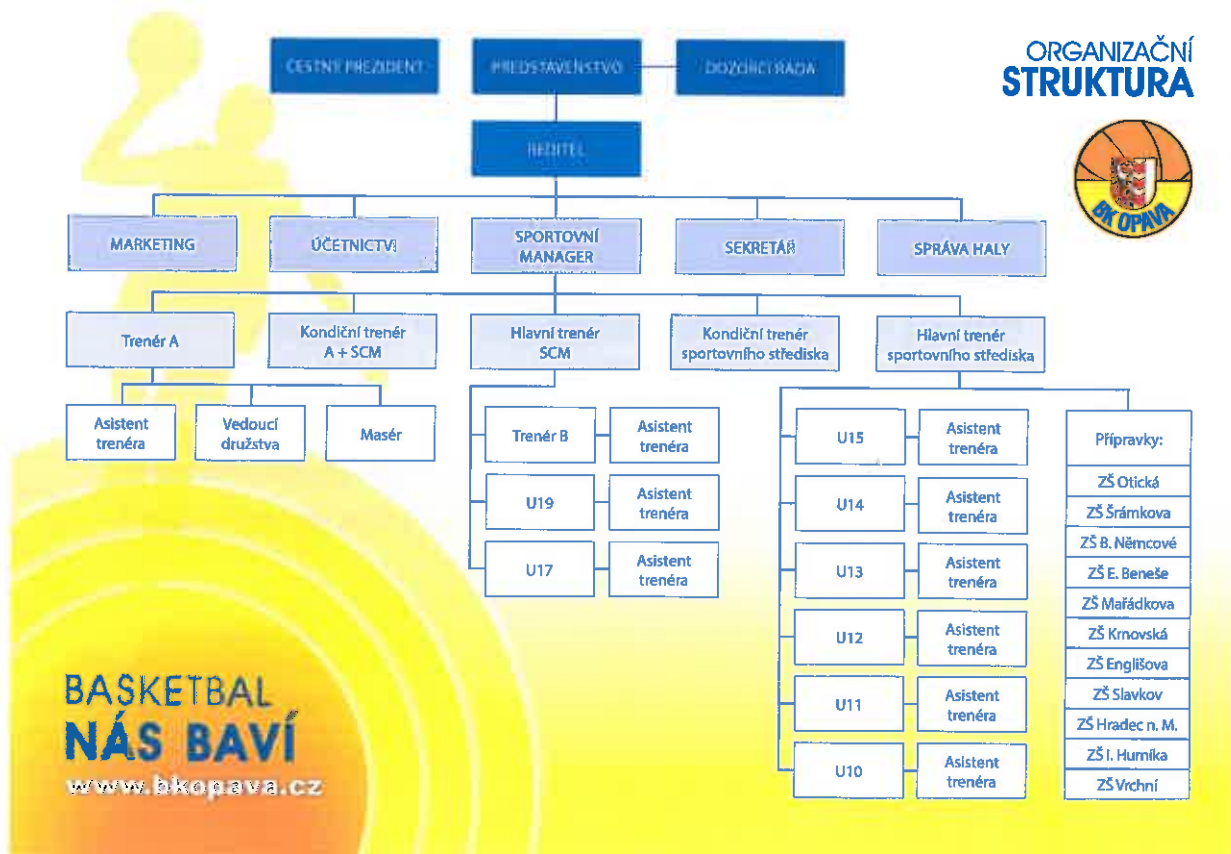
ČESTNÝ PREZIDENT

PŘEDSTAVENSTVO

DOZORČÍ RADA

ORGANIZAČNÍ STRUKTURA

ŘEDITEL

BK OPAVA

MARKETING

ÚČETNICTVÍ

SPORTOVNÍ MANAGER

SEKRETÁŘ

SPRÁVA HALY

Trenér A

Kondiční trenér A + SCM

Hlavní trenér SCM

Kondiční trenér sportovního střediska

Hlavní trenér sportovního střediska

Asistent trenéra

Vedoucí družstva

Masér

Trenér B

Asistent trenéra

U19

Asistent trenéra

U17

Asistent trenéra

U15

Asistent trenéra

U14

Asistent trenéra

U13

Asistent trenéra

U12

Asistent trenéra

U11

Asistent trenéra

U10

Asistent trenéra

Přípravky:

ZŠ Otická

ZŠ Šrámkova

ZŠ B. Němcové

ZŠ E. Beneše

ZŠ Mařádkova

ZŠ Krnovská

ZŠ Englišova

ZŠ Slavkov

ZŠ Hradec n. M.

ZŠ I. Hurníka

ZŠ Vrchní

BASKETBAL NÁS BAVÍ

www.bkopava.cz